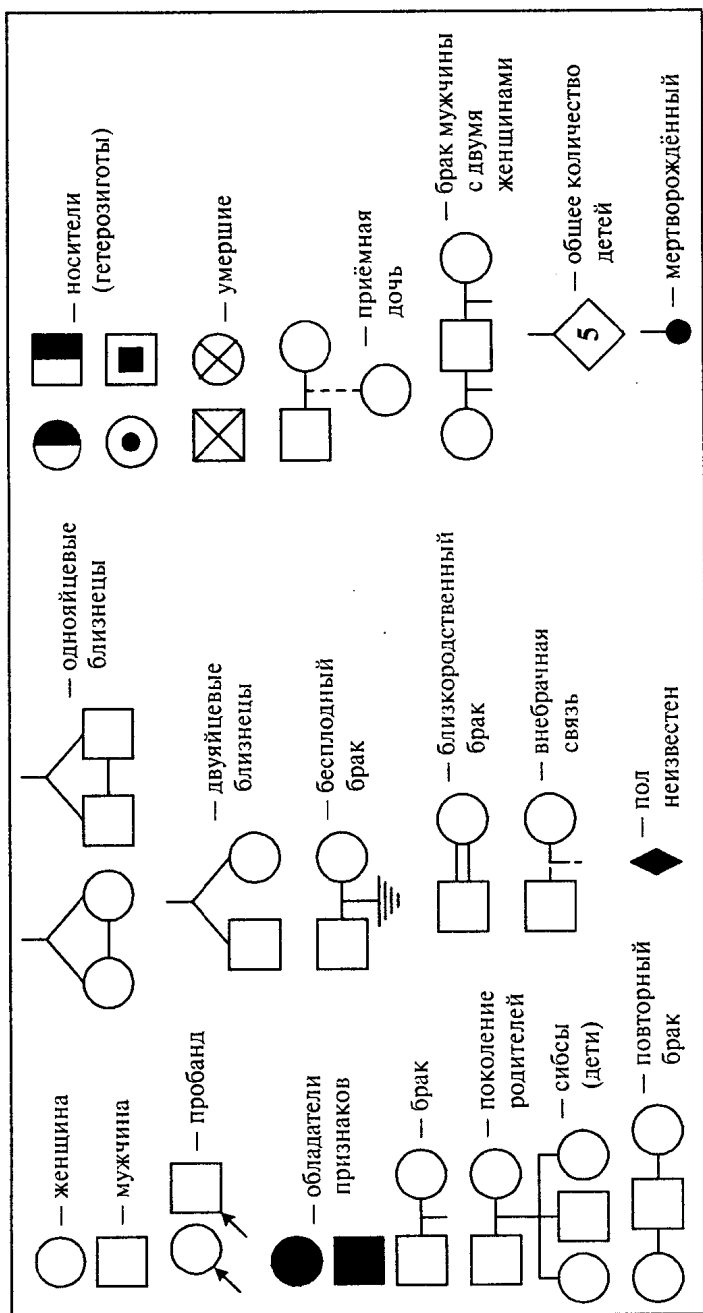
— женщина
— мужчина
— пробанд
— обладатели признаков
— брак
— поколение родителей
— сибсы (дети)
— повторный брак

— однояйцевые близнецы
— двуяйцевые близнецы
— бесплодный брак
— близкородственный брак
— внебрачная связь
— пол неизвестен

— носители (гетерозиготы)
— умершие
— приёмная дочь
— брак мужчины с двумя женщинами
5 — общее количество детей
— мертворождённый